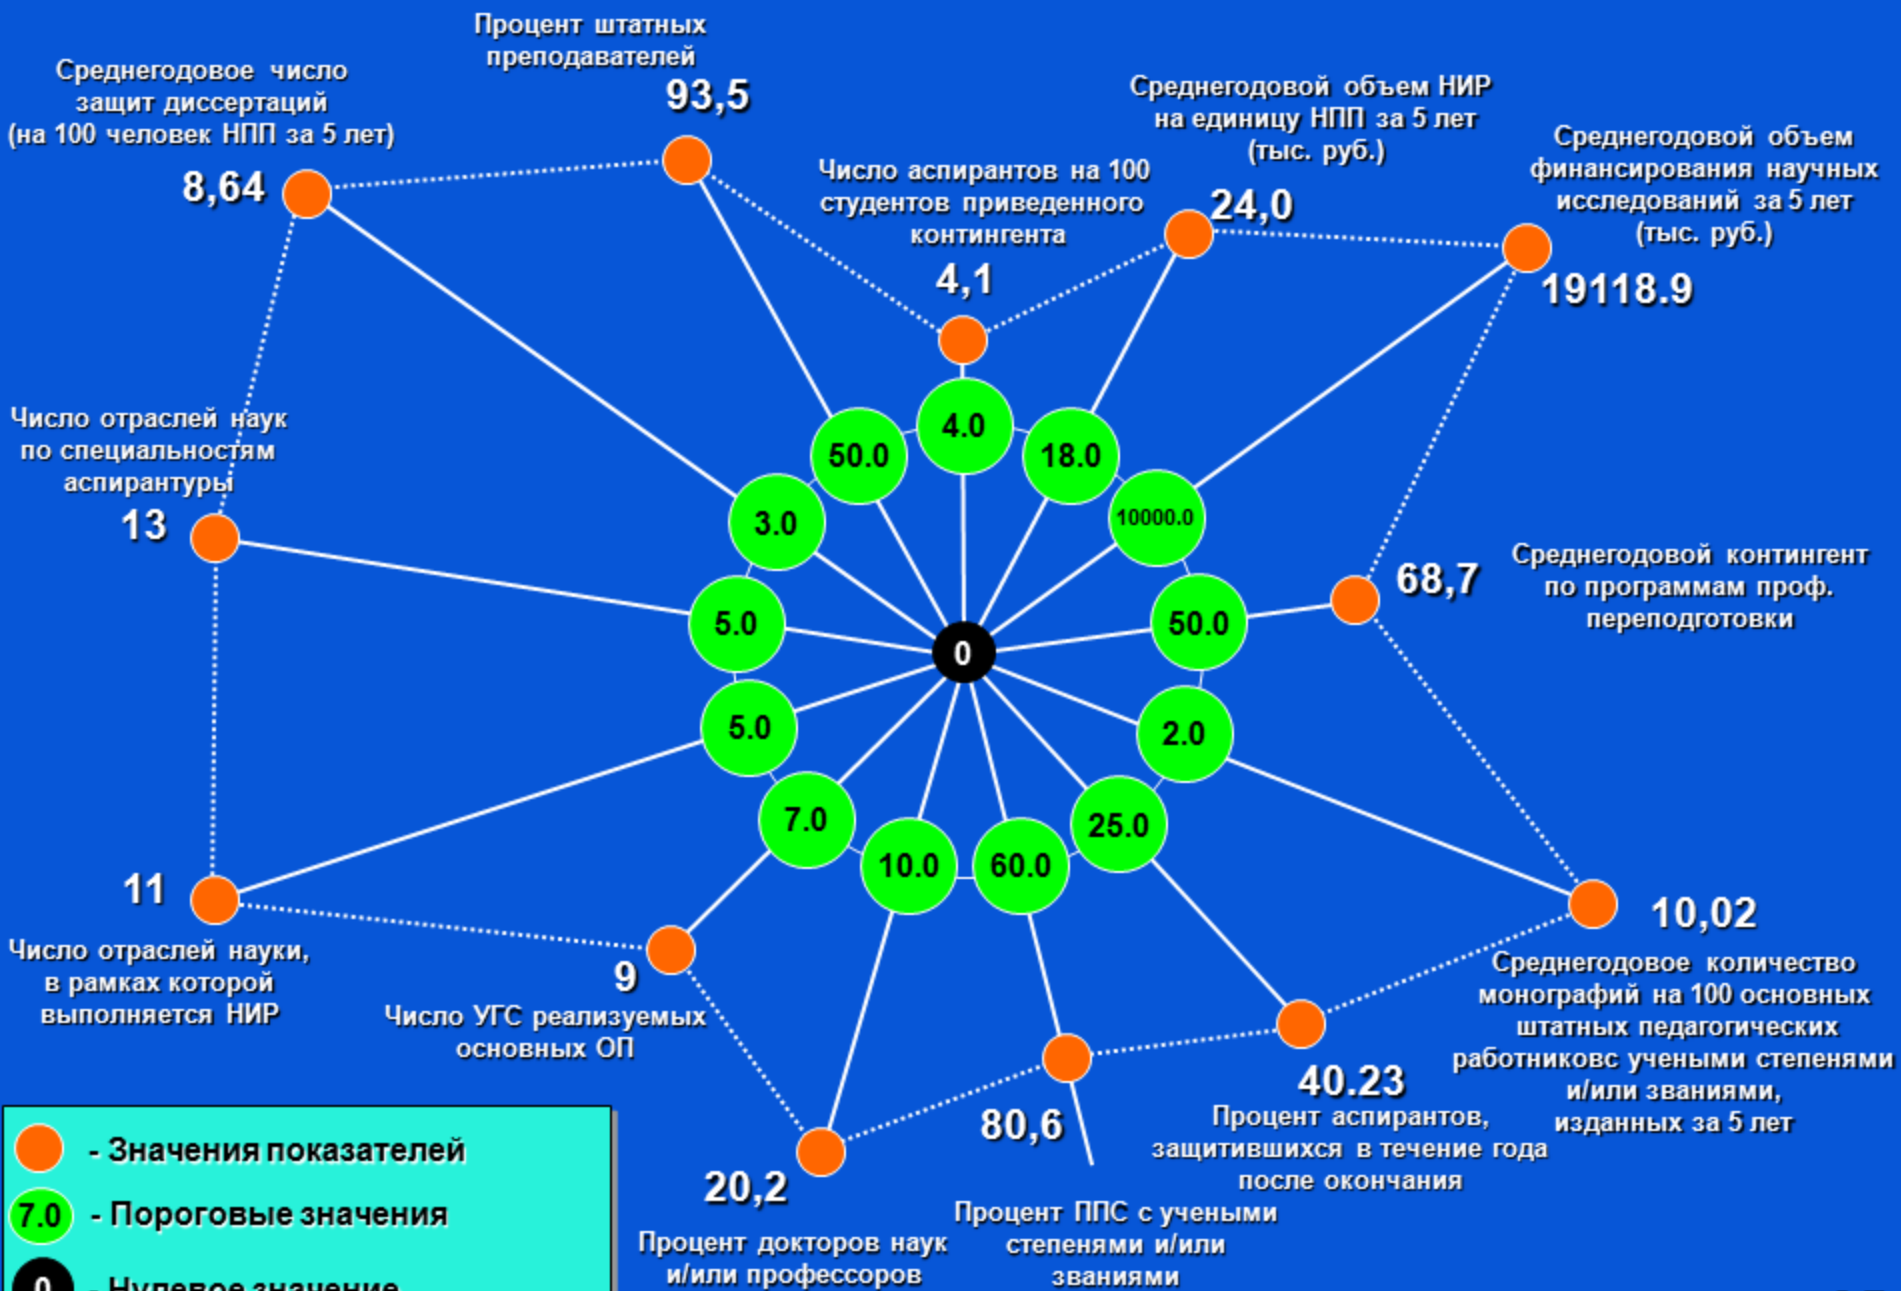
Процент штатных преподавателей
93,5

Среднегодовое число защит диссертаций (на 100 человек НПП за 5 лет)
8,64

Среднегодовой объем НИР на единицу НПП за 5 лет (тыс. руб.)
24,0

Число аспирантов на 100 студентов приведенного контингента
4,1

Среднегодовой объем финансирования научных исследований за 5 лет (тыс. руб.)
19118.9

Число отраслей наук по специальностям аспирантуры
13

68,7
Среднегодовой контингент по программам проф. переподготовки

50.0
4.0
18.0
3.0
10000.0
5.0
50.0
0
5.0
2.0
7.0
25.0
10.0
60.0

11
Число отраслей науки, в рамках которой выполняется НИР

9
Число УГС реализуемых основных ОП

10,02
Среднегодовое количество монографий на 100 основных штатных педагогических работниковс учеными степенями и/или званиями, изданных за 5 лет

40.23
Процент аспирантов, защитившихся в течение года после окончания

80,6
Процент ППС с учеными степенями и/или званиями

20,2
Процент докторов наук и/или профессоров

- Значения показателей
7.0 - Пороговые значения
0 - Нулевое значение